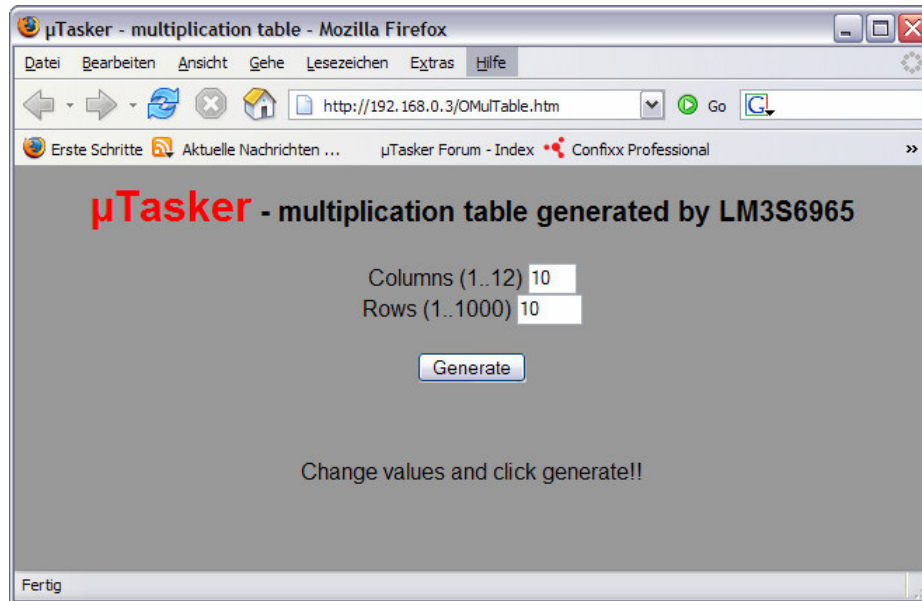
µTasker - multiplication table - Mozilla Firefox

Datei Bearbeiten Ansicht Gehe Lesezeichen Extras Hilfe

http://192.168.0.3/OMulTable.htm Go

Erste Schritte Aktuelle Nachrichten ... µTasker Forum - Index Confixx Professional »

µTasker - multiplication table generated by LM3S6965

Columns (1..12) 10
Rows (1..1000) 10

Generate

Change values and click generate!!

Fertig